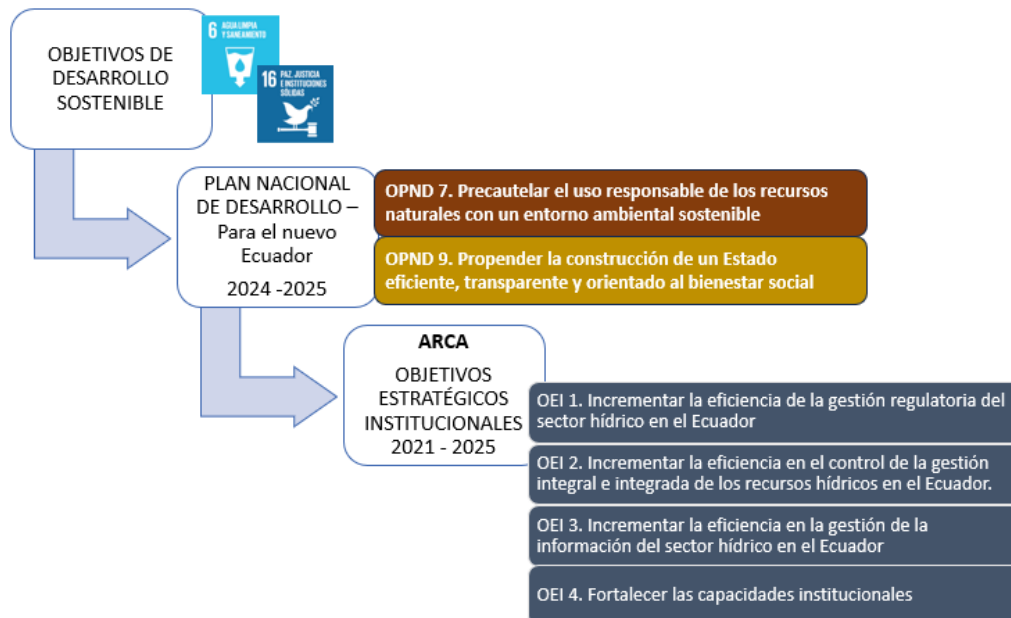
OBJETIVOS DE DESARROLLO SOSTENIBLE

6 AGUA LIMPIA Y SANEAMIENTO

16 PAZ, JUSTICIA E INSTITUCIONES SÓLIDAS

PLAN NACIONAL DE DESARROLLO – Para el nuevo Ecuador
2024 -2025

OPND 7. Precautelar el uso responsable de los recursos naturales con un entorno ambiental sostenible

OPND 9. Propender la construcción de un Estado eficiente, transparente y orientado al bienestar social

ARCA
OBJETIVOS ESTRATÉGICOS INSTITUCIONALES
2021 - 2025

OEI 1. Incrementar la eficiencia de la gestión regulatoria del sector hídrico en el Ecuador

OEI 2. Incrementar la eficiencia en el control de la gestión integral e integrada de los recursos hídricos en el Ecuador.

OEI 3. Incrementar la eficiencia en la gestión de la información del sector hídrico en el Ecuador

OEI 4. Fortalecer las capacidades institucionales